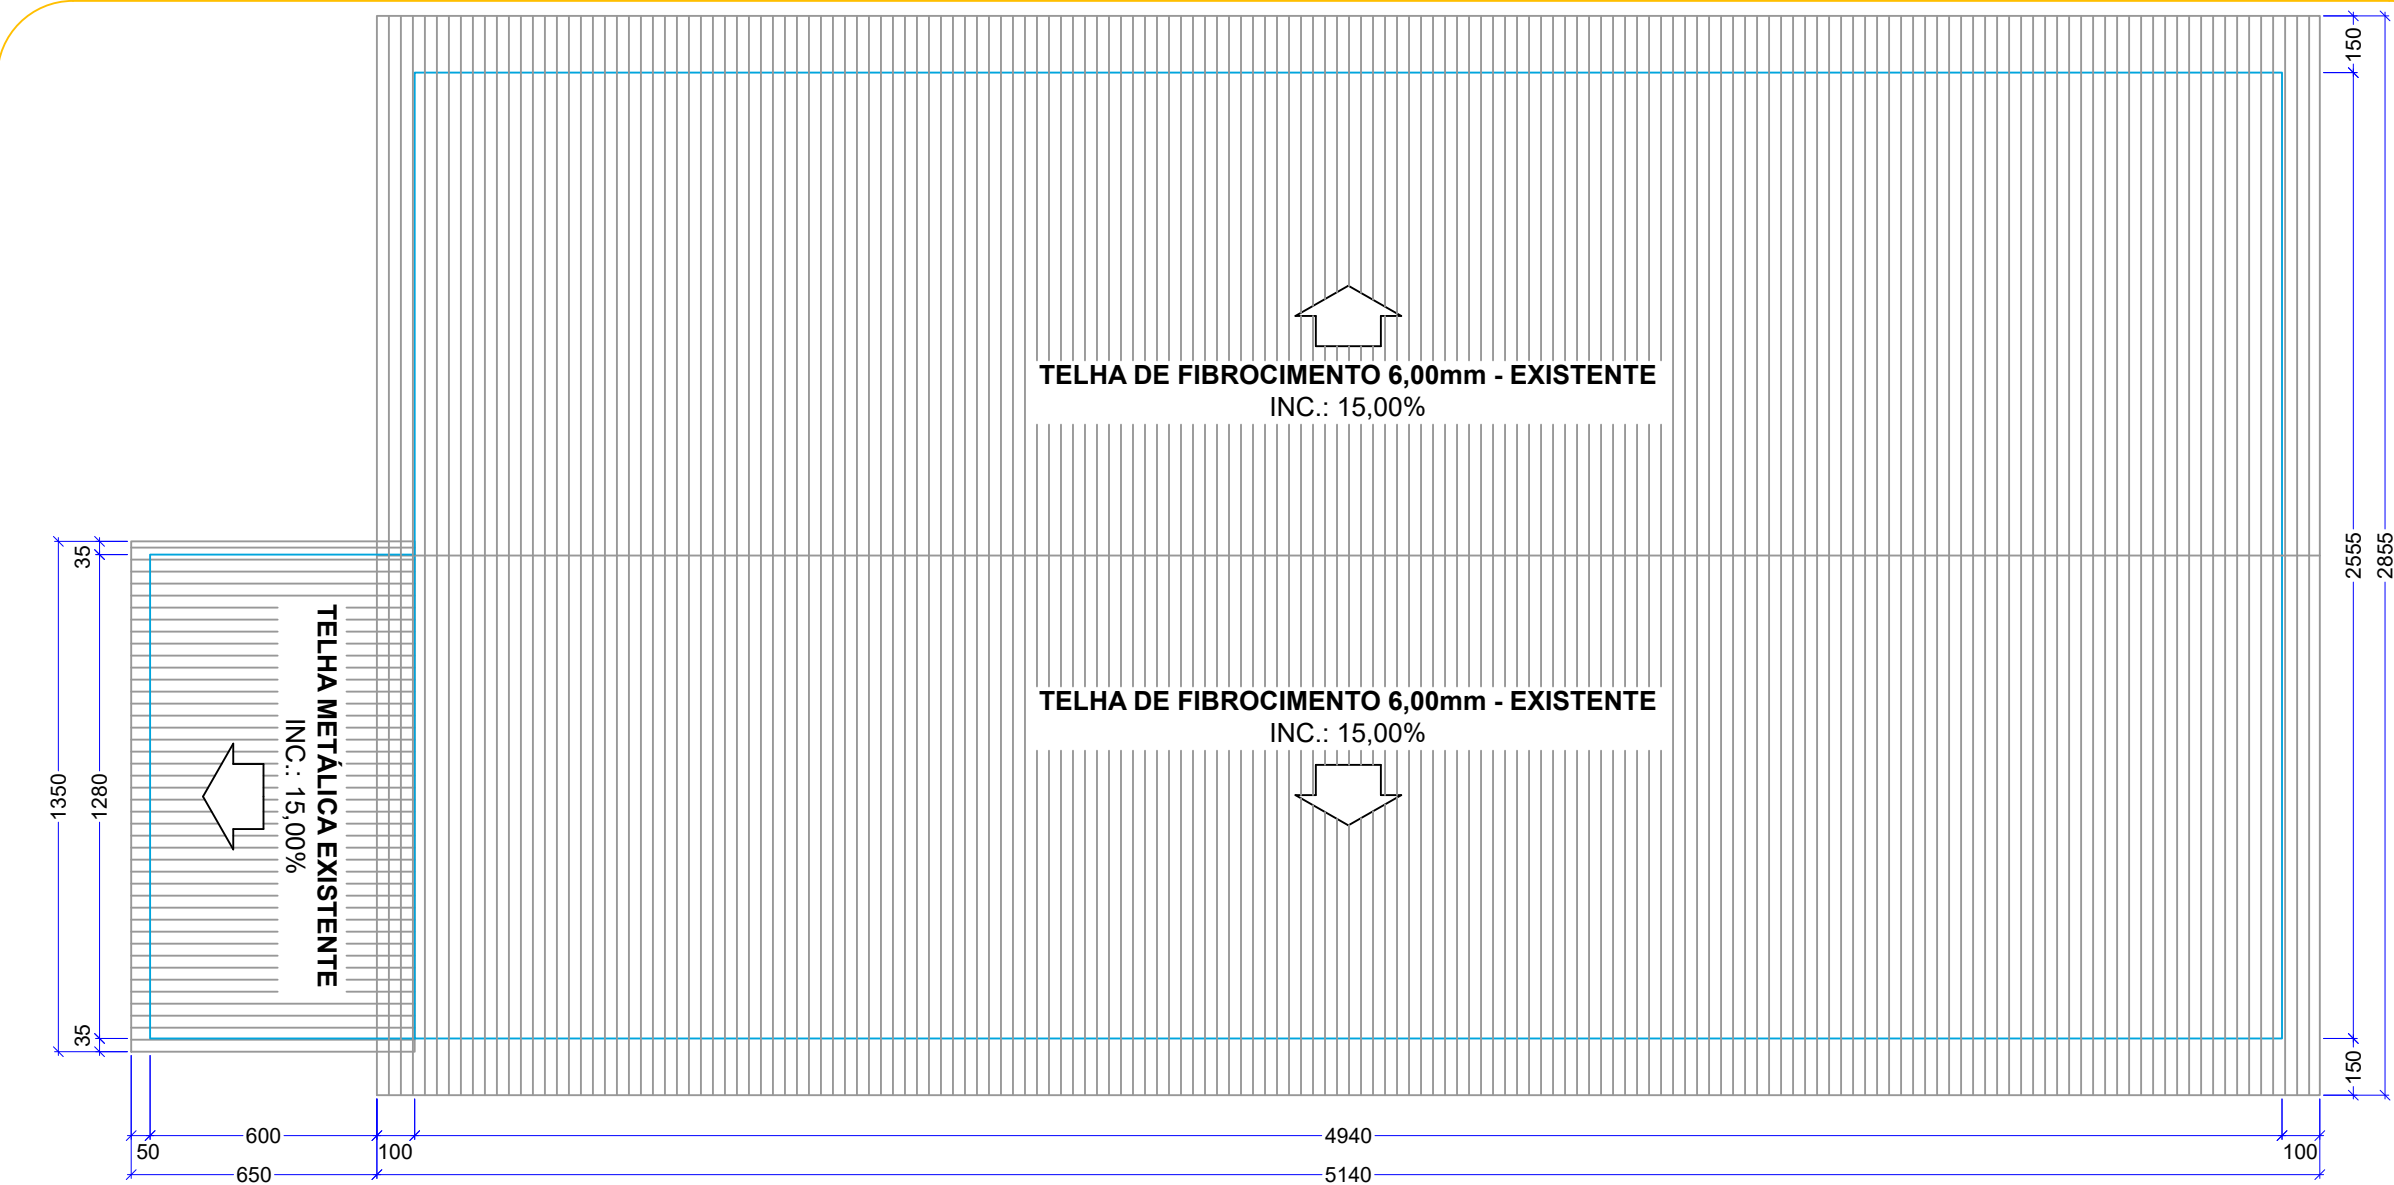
TELHA DE FIBROCIMENTO 6,00mm - EXISTENTE
INC.: 15,00%

TELHA DE FIBROCIMENTO 6,00mm - EXISTENTE
INC.: 15,00%

TELHA METÁLICA EXISTENTE
INC.: 15,00%

150
2555
2855
150

35
1350
1280
35

50
600
650
100
4940
5140
100